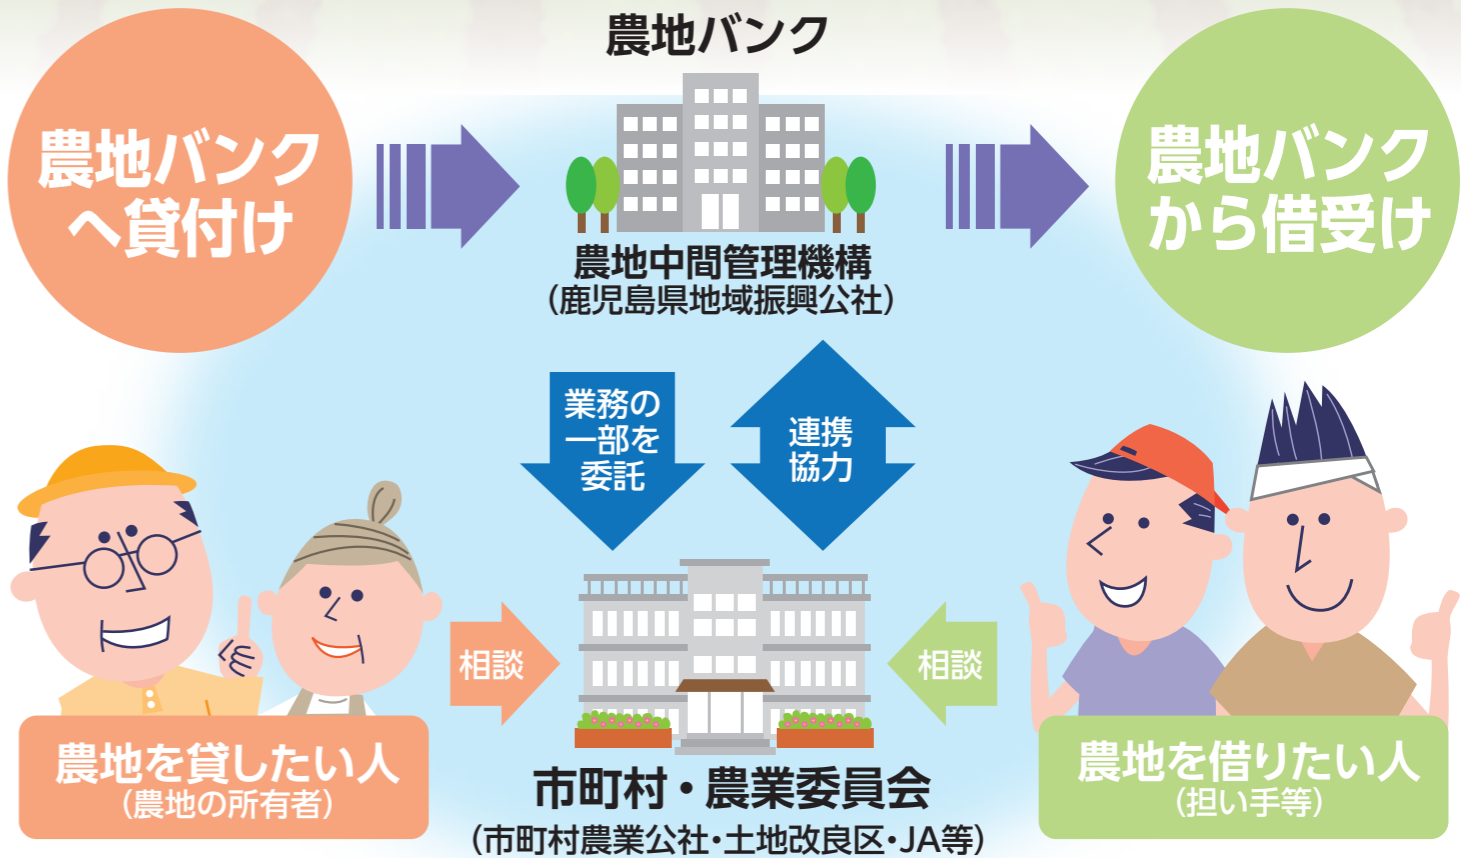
農地バンク

農地バンクへ貸付け

農地中間管理機構
（鹿児島県地域振興公社）

農地バンクから借受け

業務の一部を委託

連携協力

相談

相談

農地を貸したい人
（農地の所有者）

市町村・農業委員会
（市町村農業公社・土地改良区・JA等）

農地を借りたい人
（担い手等）